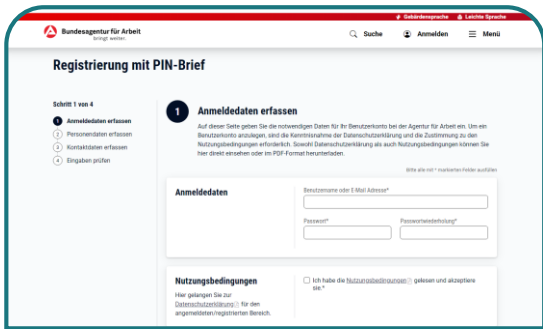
Gebärdensprache Leichte Sprache

Bundesagentur für Arbeit
bringt weiter.

Suche Anmelden Menü

Registrierung mit PIN-Brief

Schritt 1 von 4

1 Anmeldedaten erfassen
2 Personendaten erfassen
3 Kontaktdaten erfassen
4 Eingaben prüfen

1 Anmeldedaten erfassen

Auf dieser Seite geben Sie die notwendigen Daten für Ihr Benutzerkonto bei der Agentur für Arbeit ein. Um ein Benutzerkonto anzulegen, sind die Kenntnisnahme der Datenschutzerklärung und die Zustimmung zu den Nutzungsbedingungen erforderlich. Sowohl Datenschutzerklärung als auch Nutzungsbedingungen können Sie hier direkt einsehen oder im PDF-Format herunterladen.

Bitte alle mit * markierten Felder ausfüllen

Anmeldedaten

Benutzername oder E-Mail Adresse*

Passwort*

Passwortwiederholung*

Nutzungsbedingungen

Hier gelangen Sie zur Datenschutzerklärung für den angemeldeten/registrierten Bereich.

Ich habe die Nutzungsbedingungen gelesen und akzeptiere sie.*